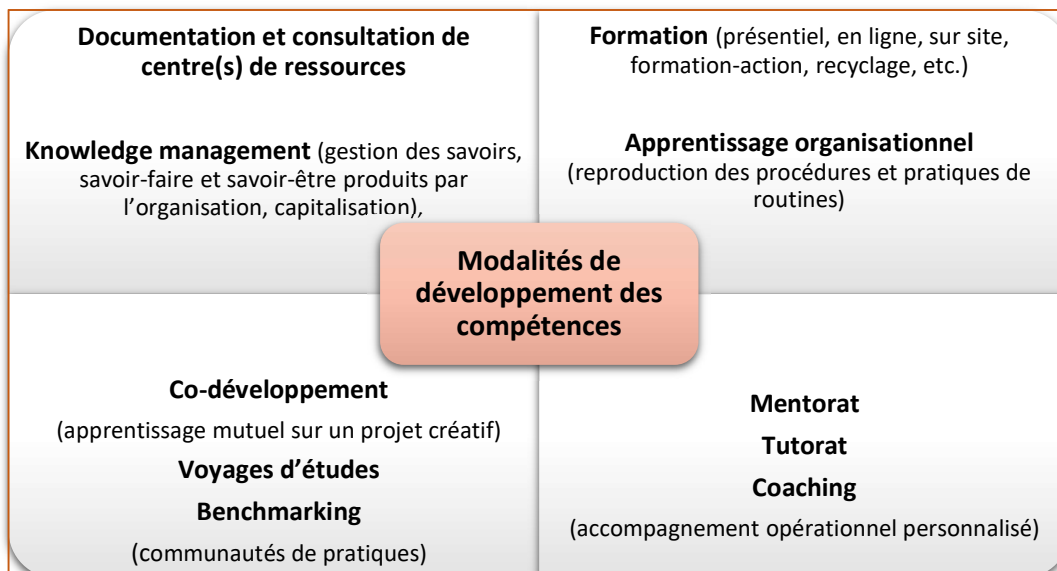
Documentation et consultation de centre(s) de ressources

Knowledge management (gestion des savoirs, savoir-faire et savoir-être produits par l'organisation, capitalisation),

Formation (présentiel, en ligne, sur site, formation-action, recyclage, etc.)

Apprentissage organisationnel (reproduction des procédures et pratiques de routines)

Modalités de développement des compétences

Co-développement

(apprentissage mutuel sur un projet créatif)

Voyages d'études

Benchmarking

(communautés de pratiques)

Mentorat

Tutorat

Coaching

(accompagnement opérationnel personnalisé)